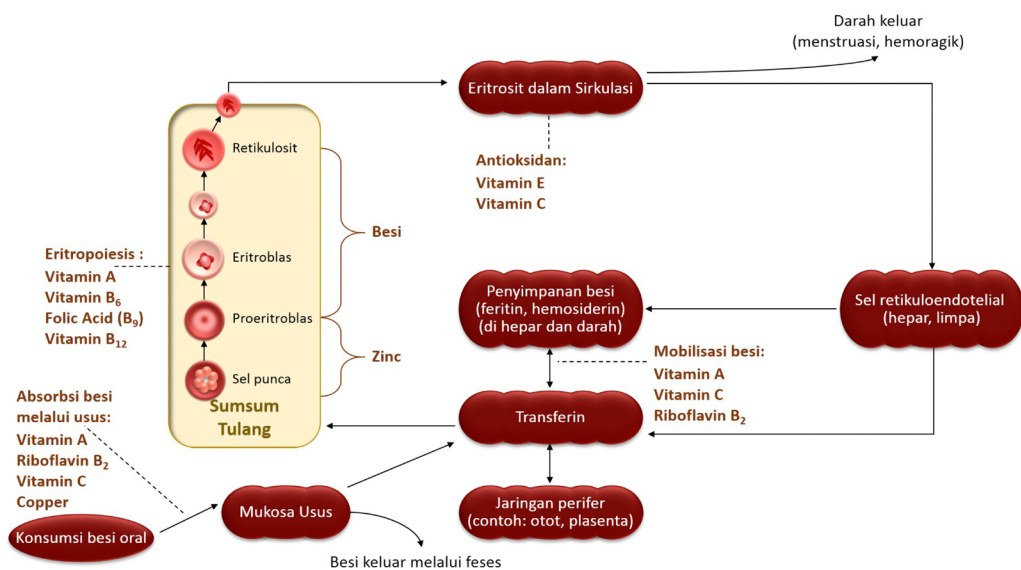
Darah keluar
(menstruasi, hemoragik)

Eritrosit dalam Sirkulasi

Antioksidan:
Vitamin E
Vitamin C

Retikulosit

Eritroblas

Proeritroblas

Sel punca

Sumsum Tulang

Besi

Zinc

Eritropoiesis :
Vitamin A
Vitamin $B_6$
Folic Acid ($B_9$)
Vitamin $B_{12}$

Penyimpanan besi
(feritin, hemosiderin)
(di hepar dan darah)

Sel retikuloendotelial
(hepar, limpa)

Mobilisasi besi:
Vitamin A
Vitamin C
Riboflavin $B_2$

Absorbsi besi melalui usus:
Vitamin A
Riboflavin $B_2$
Vitamin C
Copper

Transferin

Mukosa Usus

Jaringan perifer
(contoh: otot, plasenta)

Konsumsi besi oral

Besi keluar melalui feses